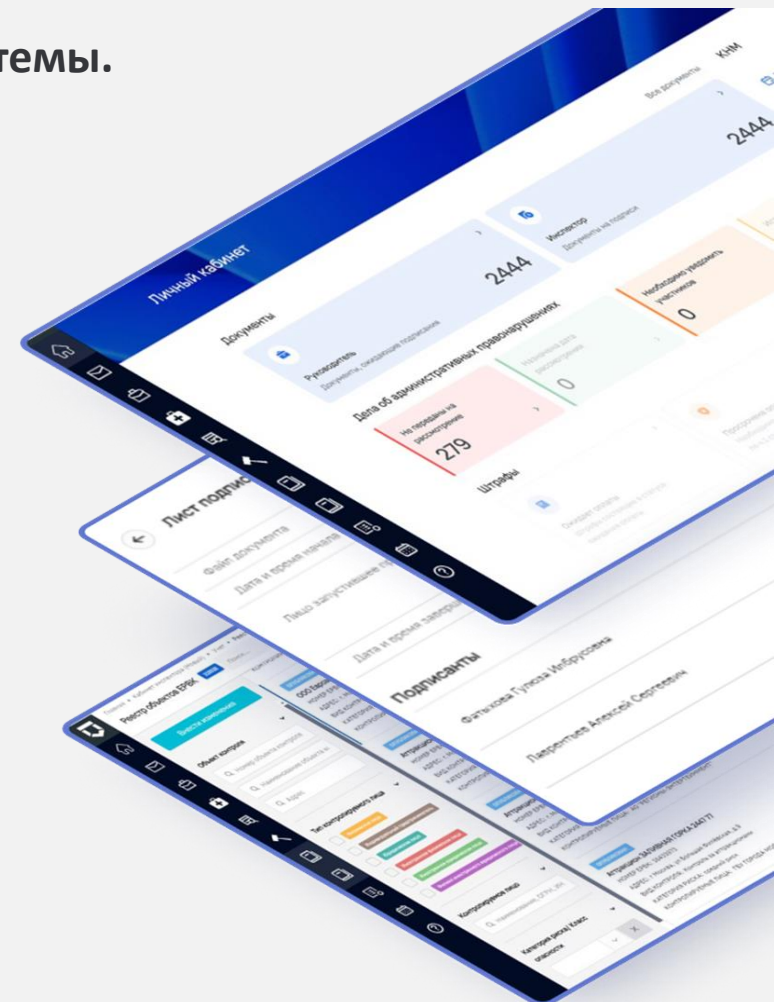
темы.

Личный кабинет

Все документы

КНМ

Документы

Руководитель
Документы, ожидающие подписания

2444

Инспектор
Документы на подписи

2444

2444

Дела об административных правонарушениях

Не переданы на рассмотрение

279

Назначена дата рассмотрения

0

Необходимо уведомить участников

0

Штрафы

Лист подписания

Файл документа

Дата и время начала

Лицо запустившее

Дата и время завершения

Подписанты

Фаттахова Гулноза Инбрусовна

Лаврентьев Алексей Сергеевич

Реестр объектов ЕРВК

Внести изменения

Объект контроля

Тип контролируемого лица

Контролируемое лицо

Категория риска/ Класс опасности

АТТРАКЦИОН ЗАЛИВНАЯ ГОРКА 344777